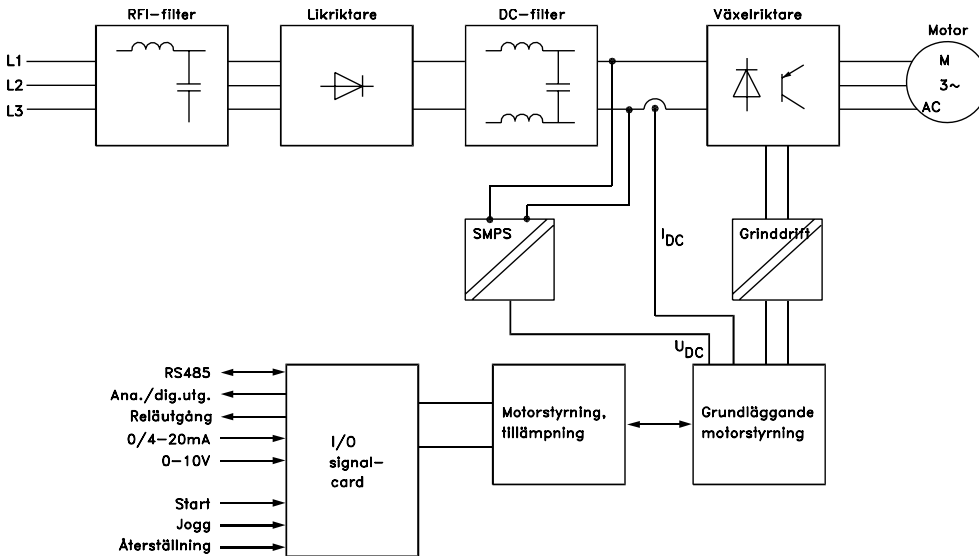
RFI–filter
Likriktare
DC–filter
Växelriktare
Motor
L1
L2
L3
M
3~
AC
SMPS
$I_{DC}$
Grinddrift
$U_{DC}$
RS485
Ana./dig.utg.
Reläutgång
0/4–20mA
0–10V
Start
Jogg
Återställning
I/O
signal-
card
Motorstyrning,
tillämpning
Grundläggande
motorstyrning